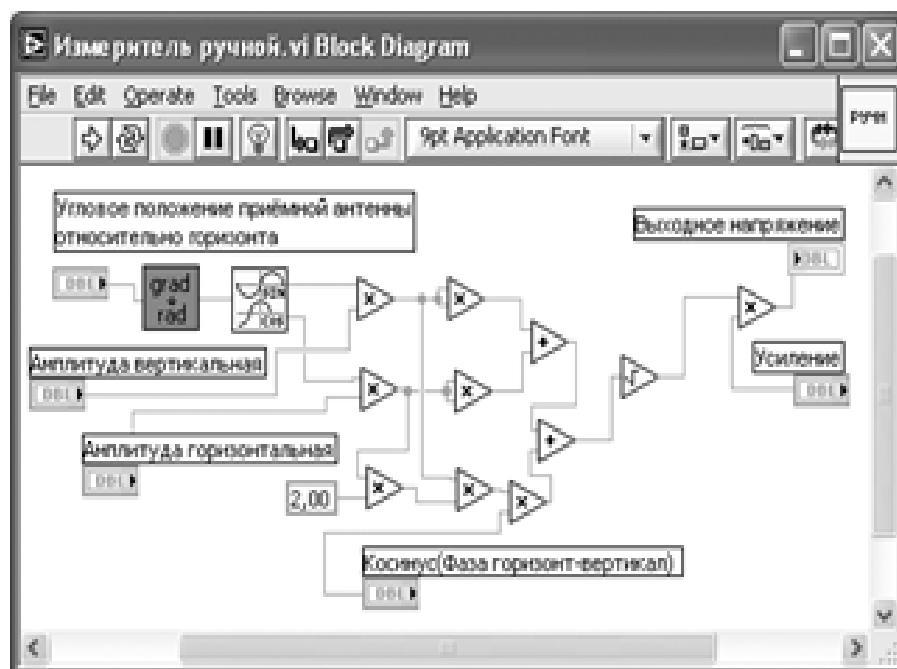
Измеритель ручной.vi Block Diagram

File Edit Operate Tools Browse Window Help

9pt Application Font

ручн

Угловое положение приёмной антенны относительно горизонта

DBL

grad rad

Амплитуда вертикальная

DBL

Амплитуда горизонтальная

DBL

2,00

Косинус(Фаза горизонт-вертикал)

DBL

Выходное напряжение

DBL

Усиление

DBL